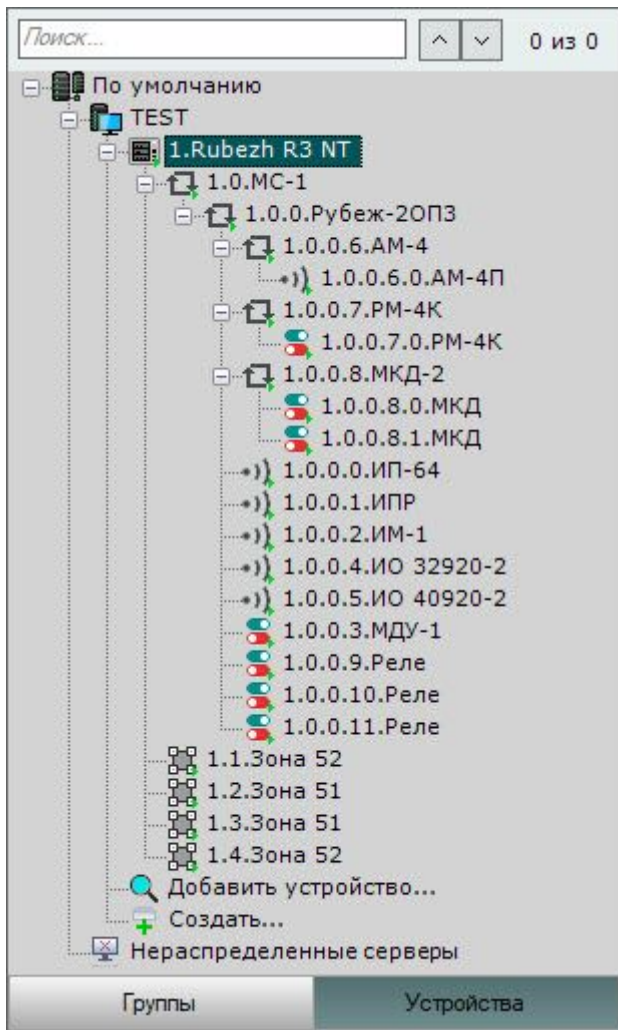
Поиск...

0 из 0

По умолчанию
TEST
1.Rubezh R3 NT
1.0.МС-1
1.0.0.Рубеж-2ОП3
1.0.0.6.АМ-4
1.0.0.6.0.АМ-4П
1.0.0.7.РМ-4К
1.0.0.7.0.РМ-4К
1.0.0.8.МКД-2
1.0.0.8.0.МКД
1.0.0.8.1.МКД
1.0.0.0.ИП-64
1.0.0.1.ИПР
1.0.0.2.ИМ-1
1.0.0.4.ИО 32920-2
1.0.0.5.ИО 40920-2
1.0.0.3.МДУ-1
1.0.0.9.Реле
1.0.0.10.Реле
1.0.0.11.Реле
1.1.Зона 52
1.2.Зона 51
1.3.Зона 51
1.4.Зона 52
Добавить устройство...
Создать...
Нераспределенные серверы

Группы

Устройства